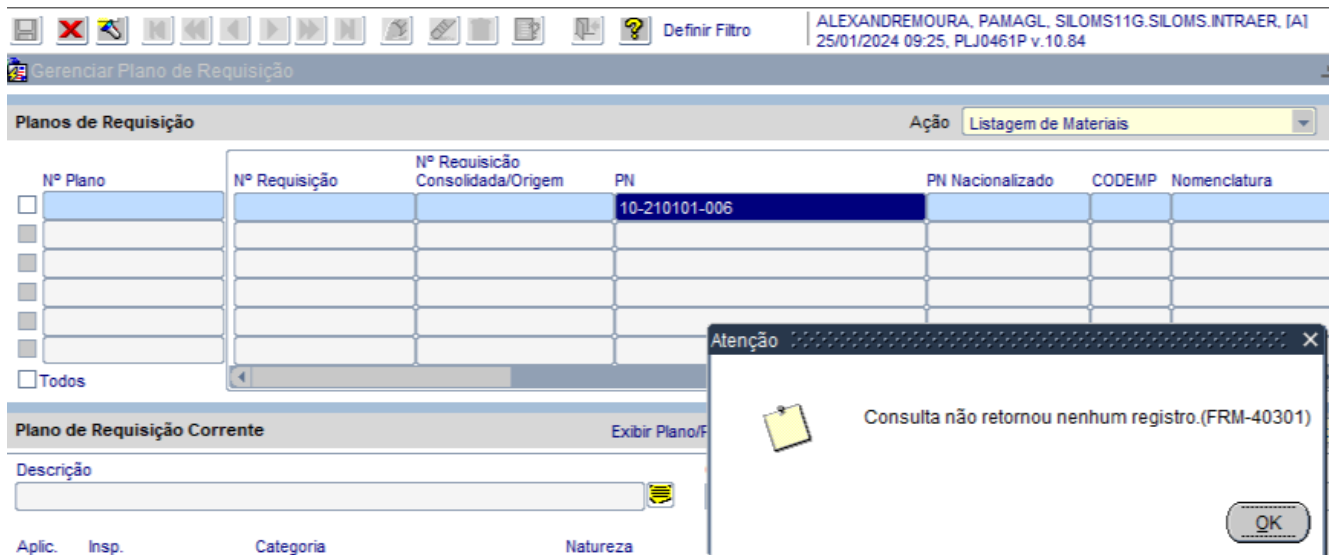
Definir Filtro

ALEXANDREMOURA, PAMAGL, SILOMS11G.SILOMS.INTRAER, [A]
25/01/2024 09:25, PLJ0461P v.10.84

Gerenciar Plano de Requisição

Planos de Requisição

Ação Listagem de Materiais

| Nº Plano | Nº Requisição | Nº Requisição Consolidada/Origem | PN | PN Nacionalizado | CODEMP | Nomenclatura |
|---|---|---|---|---|---|---|
| | | | 10-210101-006 | | | |

Todos

Plano de Requisição Corrente

Exibir Plano/P

Descrição

Aplic. Insp. Categoria Natureza

Atenção

Consulta não retornou nenhum registro.(FRM-40301)

OK